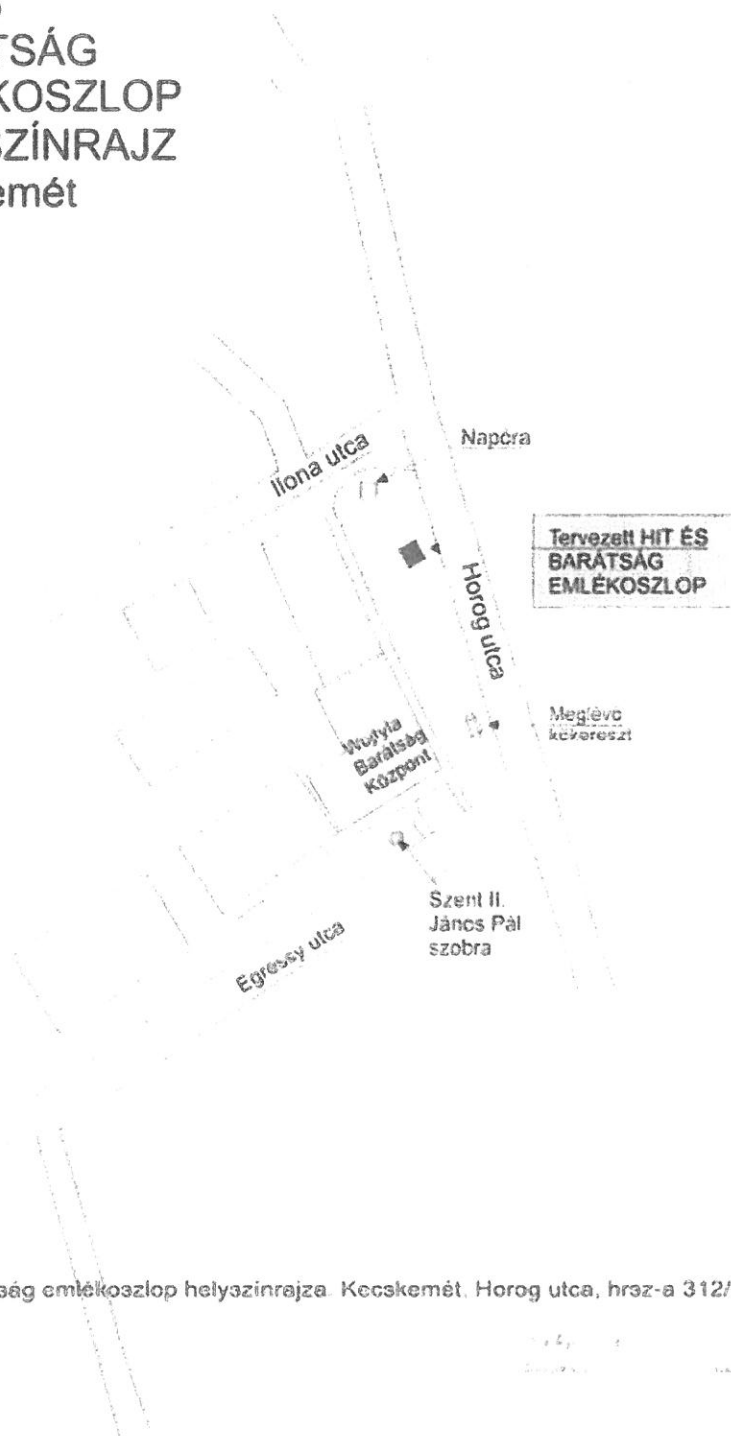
TSÁG
KOSZLOP
SZÍNRAJZ
emét

Ilona utca

Napcra

Tervezett HIT ÉS BARÁTSÁG EMLÉKOSZLOP

Horog utca

Meglévő kőkereszt

Wojtyla Barátság Központ

Szent II. János Pál szobra

Egressy utca

ság emlékoszlop helyszínrajza. Kecskemét, Horog utca, hrsz-a 312/